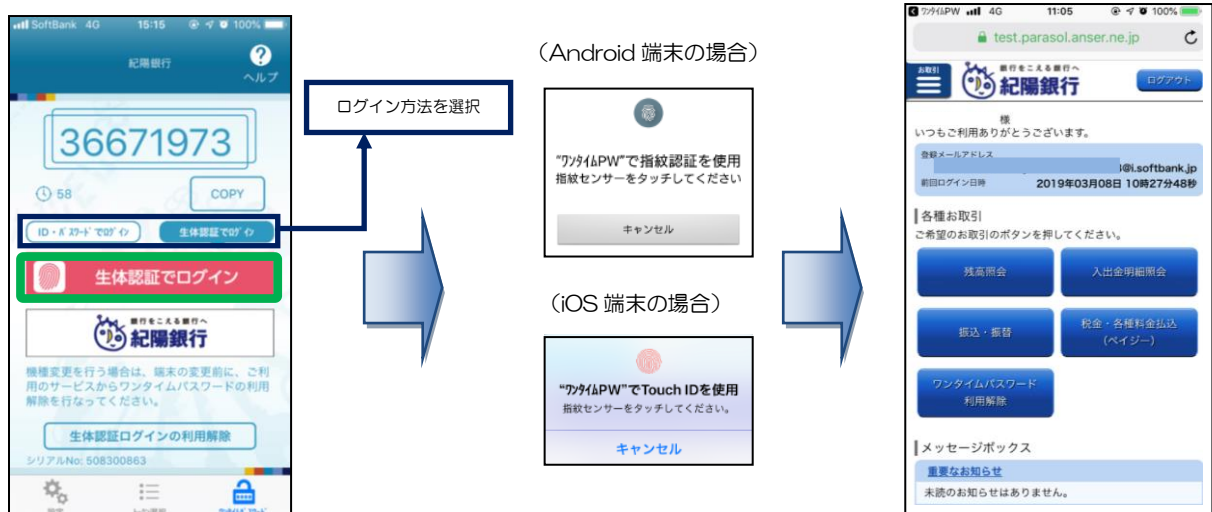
SoftBank 4G 15:15 100%
紀陽銀行
ヘルプ
36671973
58
COPY
ID・パスワードでログイン
生体認証でログイン
生体認証でログイン
銀行をこえる銀行へ
紀陽銀行
機種変更を行う場合は、端末の変更前に、ご利用のサービスからワンタイムパスワードの利用解除を行なってください。
生体認証ログインの利用解除
シリアルNo: 508300863
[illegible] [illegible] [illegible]

ログイン方法を選択

（Android 端末の場合）
"ワンタイムPW"で指紋認証を使用
指紋センサーをタッチしてください
キャンセル

（iOS 端末の場合）
"ワンタイムPW"でTouch IDを使用
指紋センサーをタッチしてください。
キャンセル

ワンタイムPW 4G 11:05 100%
test.parasol.anser.ne.jp
お取引
銀行をこえる銀行へ
紀陽銀行
ログアウト
様
いつもご利用ありがとうございます。
登録メールアドレス
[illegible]@i.softbank.jp
前回ログイン日時
2019年03月08日 10時27分48秒
各種お取引
ご希望のお取引のボタンを押してください。
残高照会
入出金明細照会
振込・振替
税金・各種料金払込（ペイジー）
ワンタイムパスワード利用解除
メッセージボックス
重要なお知らせ
未読のお知らせはありません。